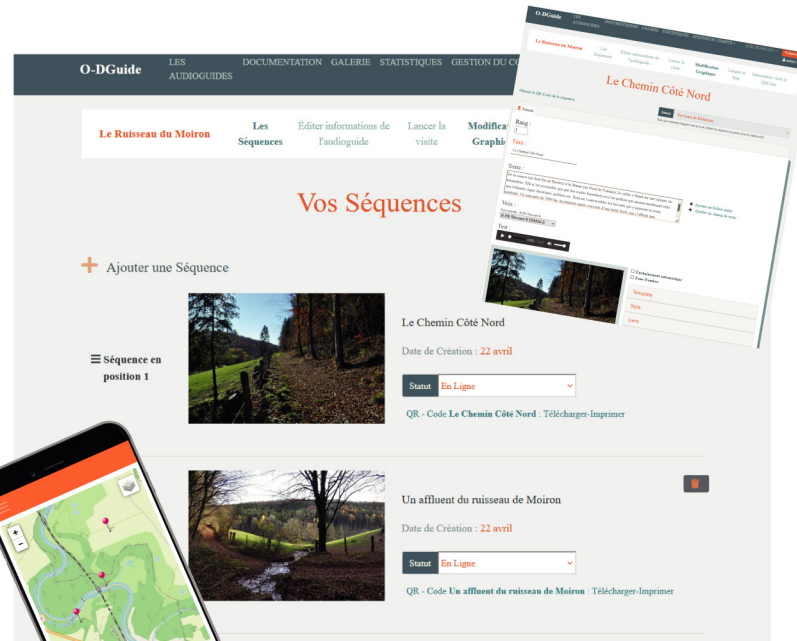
O-DGuide LES AUDIOGUIDES DOCUMENTATION GALERIE STATISTIQUES GESTION DU CO

Le Ruisseau du Moiron Les Séquences Éditer informations de l'audioguide Lancer la visite Modifica Graphi

Vos Séquences

Ajouter une Séquence

Séquence en position 1

Le Chemin Côté Nord

Date de Création : 22 avril

Statut En Ligne

QR - Code Le Chemin Côté Nord : Télécharger-Imprimer

Un affluent du ruisseau de Moiron

Date de Création : 22 avril

Statut En Ligne

QR - Code Un affluent du ruisseau de Moiron : Télécharger-Imprimer

O-DGuide LES AUDIOGUIDES DOCUMENTATION GALERIE STATISTIQUES GESTION DE COMPTE

Le Ruisseau du Moiron Les Séquences Éditer informations de l'audioguide Lancer la visite Modification Graphique Langue et Voix Information à base de QRCode

Le Chemin Côté Nord

Rang :

Titre :

Le Chemin Côté Nord

Texte :

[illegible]

Voix :

Texte :

Template

Style

Carte